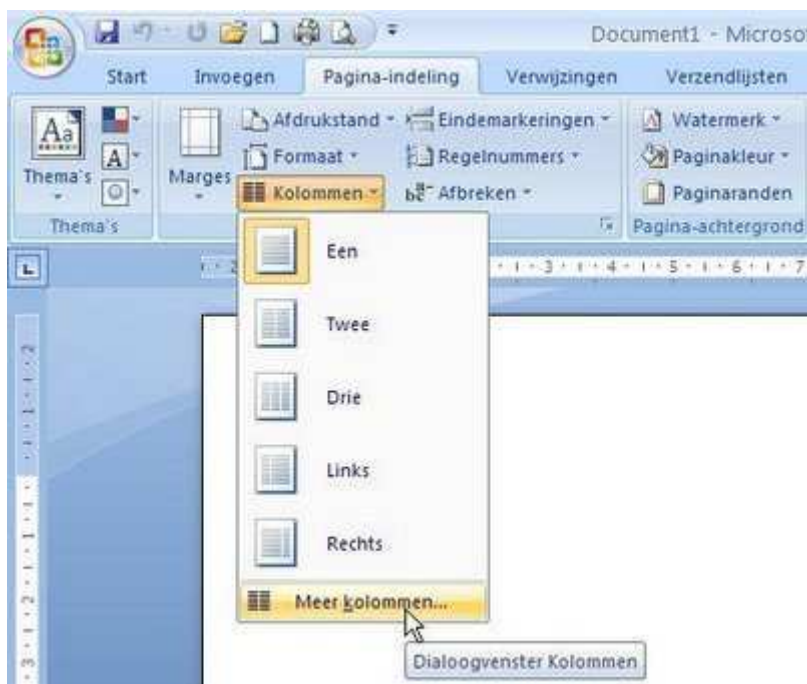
Document1 - Microso

Start Invoegen Pagina-indeling Verwijzingen Verzendlijsten

Thema's

Marges

Afdrukstand

Formaat

Kolommen

Eindemarkeringen

Regelnummers

Afbreken

Watermerk

Paginakleur

Paginaranden

Thema's

Pagina-achtergrond

Een

Twee

Drie

Links

Rechts

Meer kolommen...

Dialoogvenster Kolommen